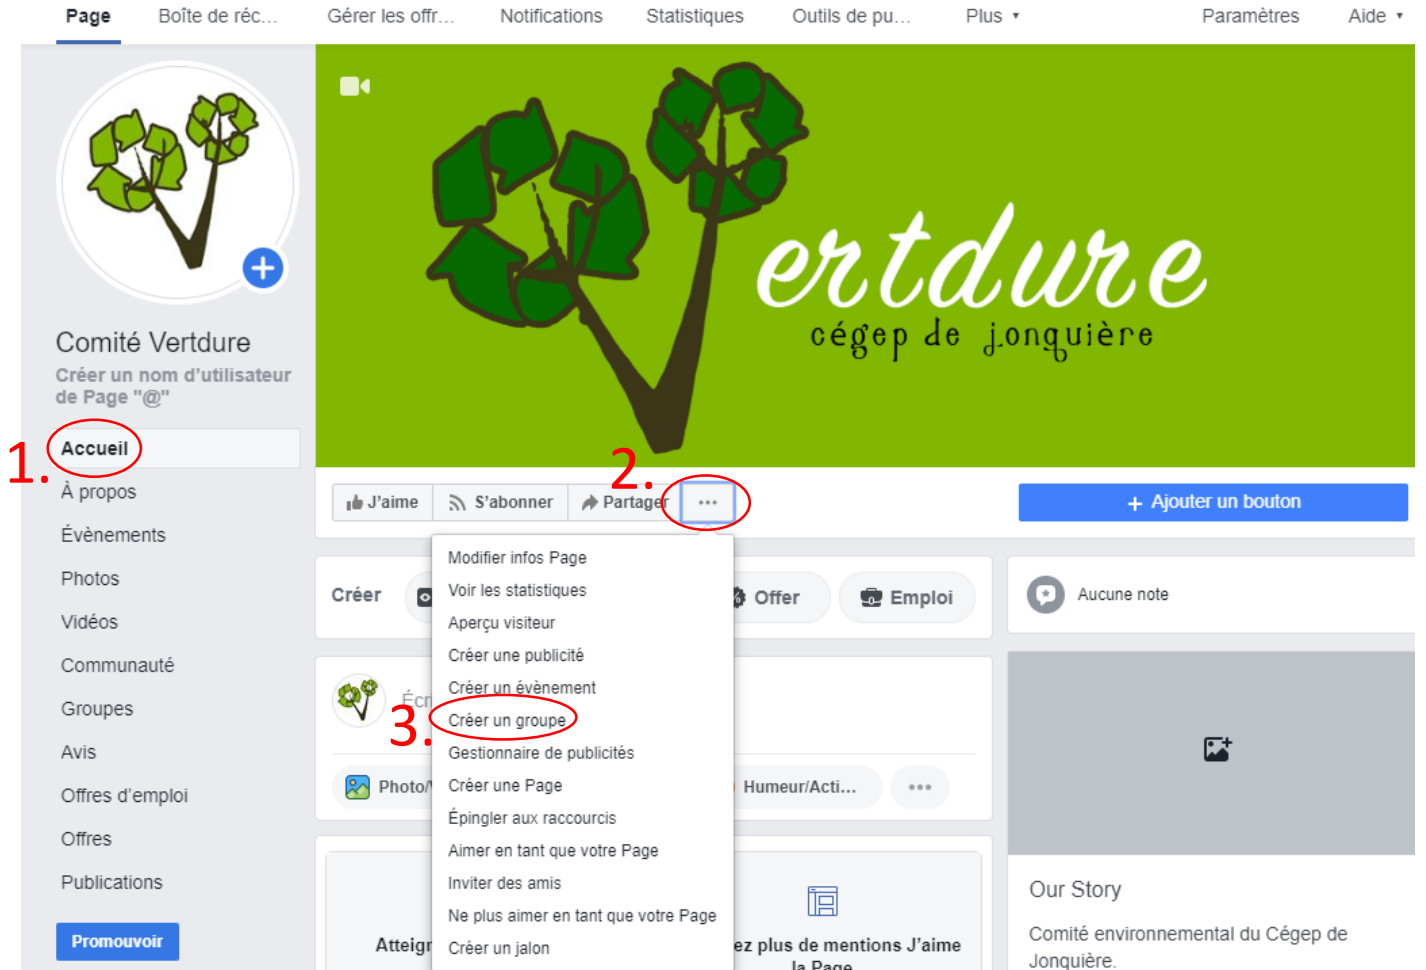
Page Boîte de réc... Gérer les offr... Notifications Statistiques Outils de pu... Plus ▾ Paramètres Aide ▾

Comité Vertdure
Créer un nom d'utilisateur de Page "@"

1. Accueil
À propos
Évènements
Photos
Vidéos
Communauté
Groupes
Avis
Offres d'emploi
Offres
Publications
Promouvoir

Vertdure
cégep de jonquière

J'aime S'abonner Partager 2. ···
+ Ajouter un bouton

Créer
Offer Emploi
Aucune note

Écri
Photo/
Humeur/Acti... ···

Modifier infos Page
Voir les statistiques
Aperçu visiteur
Créer une publicité
Créer un évènement
3. Créer un groupe
Gestionnaire de publicités
Créer une Page
Épingler aux raccourcis
Aimer en tant que votre Page
Inviter des amis
Ne plus aimer en tant que votre Page
Créer un jalon

Atteign
ez plus de mentions J'aime la Page

Our Story
Comité environnemental du Cégep de Jonquière.